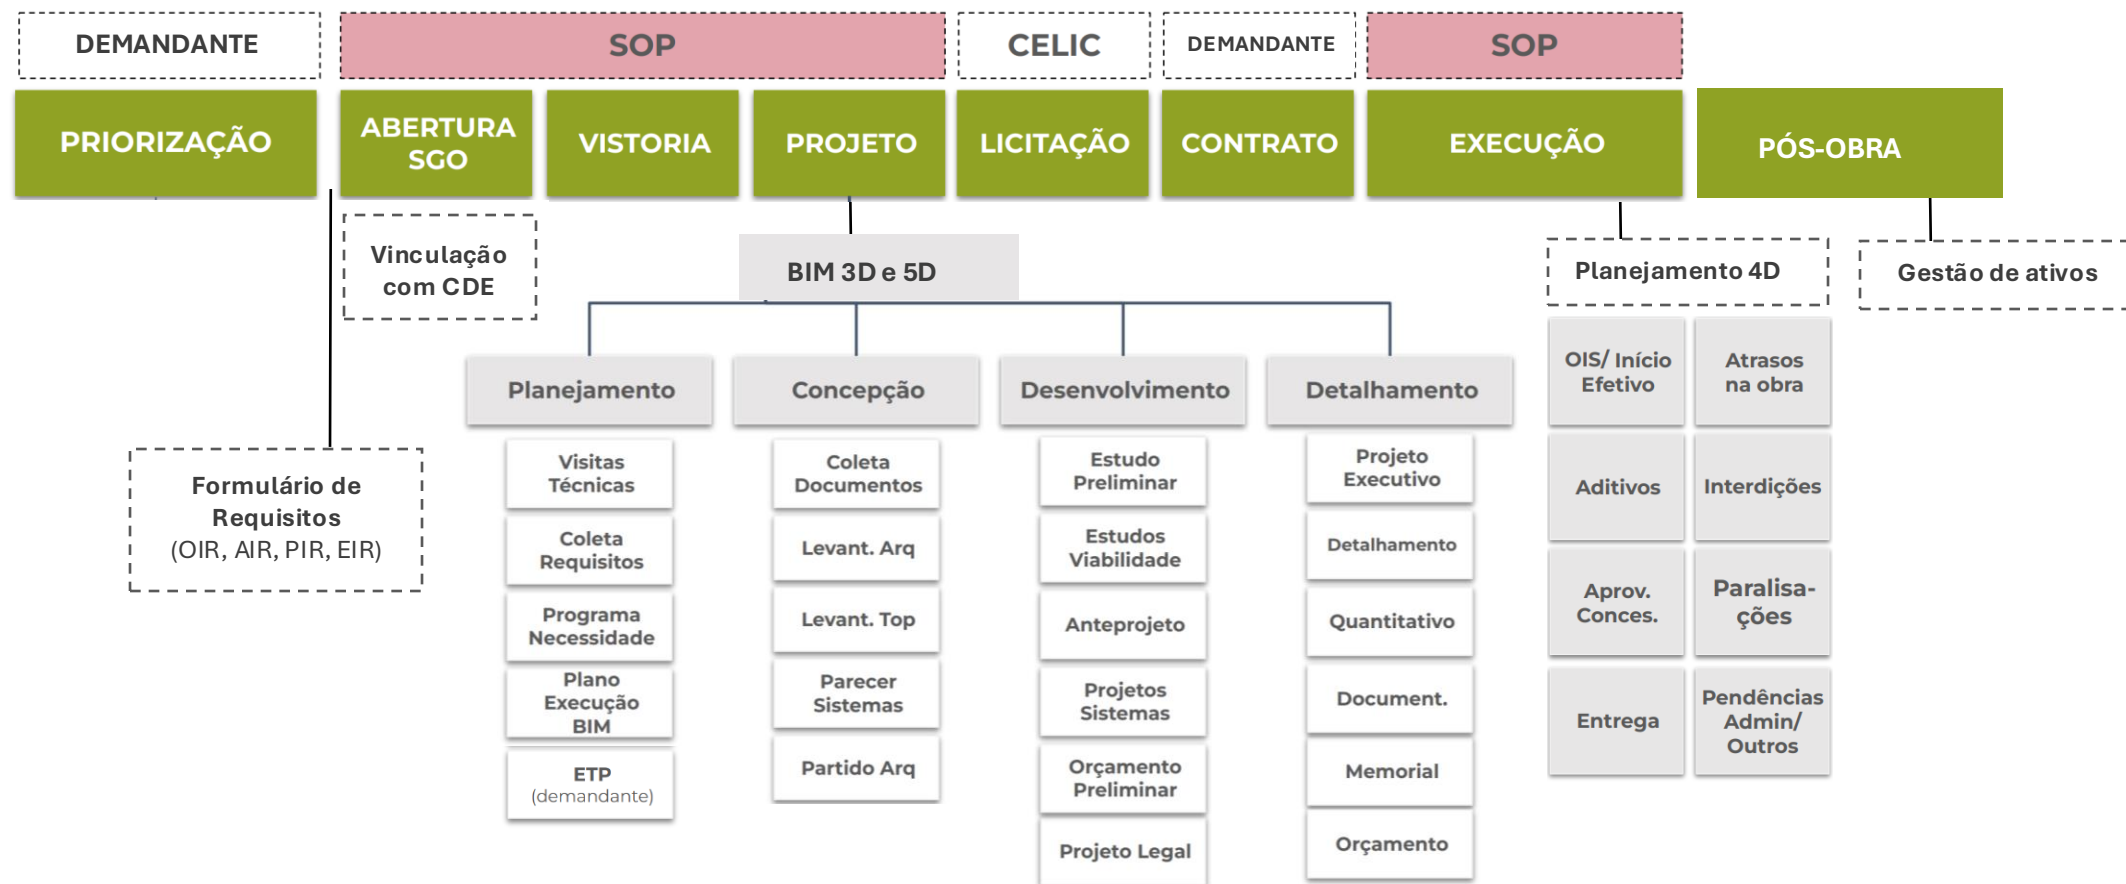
DEMANDANTE

SOP

CELIC

DEMANDANTE

SOP

PRIORIZAÇÃO

ABERTURA SGO

VISTORIA

PROJETO

LICITAÇÃO

CONTRATO

EXECUÇÃO

PÓS-OBRA

Vinculação com CDE

BIM 3D e 5D

Planejamento 4D

Gestão de ativos

Planejamento

Concepção

Desenvolvimento

Detalhamento

Formulário de Requisitos (OIR, AIR, PIR, EIR)

Visitas Técnicas

Coleta Requisitos

Programa Necessidade

Plano Execução BIM

ETP (demandante)

Coleta Documentos

Levant. Arq

Levant. Top

Parecer Sistemas

Partido Arq

Estudo Preliminar

Estudos Viabilidade

Anteprojeto

Projetos Sistemas

Orçamento Preliminar

Projeto Legal

Projeto Executivo

Detalhamento

Quantitativo

Document.

Memorial

Orçamento

OIS/ Início Efetivo

Atrasos na obra

Aditivos

Interdições

Aprov. Conces.

Paralisa-ções

Entrega

Pendências Admin/ Outros